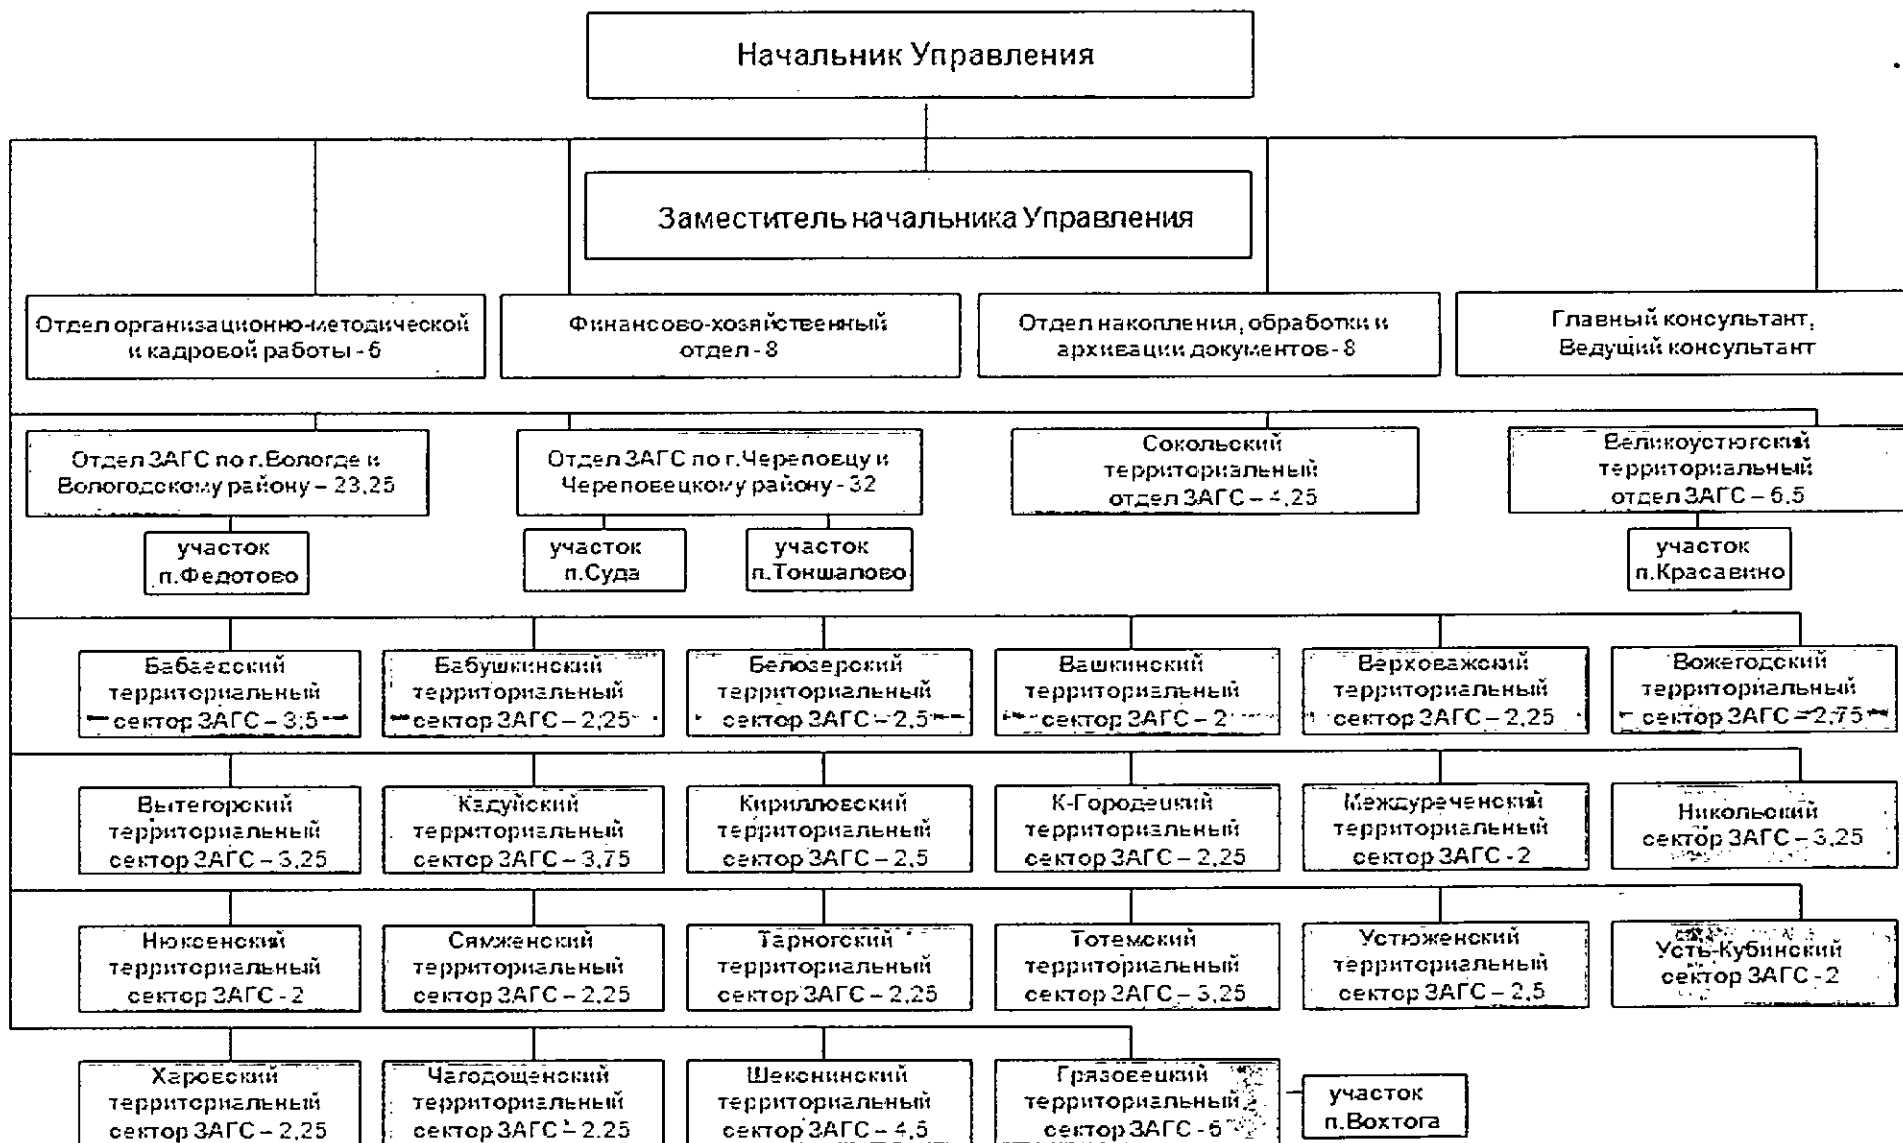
Начальник Управления

Заместитель начальника Управления

Отдел организационно-методической и кадровой работы - 6

Финансово-хозяйственный отдел - 8

Отдел накопления, обработки и архивации документов - 8

Главный консультант, Ведущий консультант

Отдел ЗАГС по г.Вологде и Вологодскому району – 23,25

участок п.Федотово

Отдел ЗАГС по г.Череповцу и Череповецкому району - 32

участок п.Суда

участок п.Тоншалово

Сокольский территориальный отдел ЗАГС – 4,25

Великоустюгский территориальный отдел ЗАГС – 6,5

участок п.Красавино

Бабаевский территориальный сектор ЗАГС – 3,5

Бабушкинский территориальный сектор ЗАГС – 2,25

Белозерский территориальный сектор ЗАГС – 2,5

Вашкинский территориальный сектор ЗАГС – 2

Верховажский территориальный сектор ЗАГС – 2,25

Вожегодский территориальный сектор ЗАГС – 2,75

Вытегорский территориальный сектор ЗАГС – 3,25

Кадуйский территориальный сектор ЗАГС – 3,75

Кирилловский территориальный сектор ЗАГС – 2,5

К-Городецкий территориальный сектор ЗАГС – 2,25

Междуреченский территориальный сектор ЗАГС - 2

Никольский сектор ЗАГС – 3,25

Нюксенский территориальный сектор ЗАГС - 2

Сямженский территориальный сектор ЗАГС – 2,25

Тарногский территориальный сектор ЗАГС – 2,25

Тотемский территориальный сектор ЗАГС – 3,25

Устюженский территориальный сектор ЗАГС – 2,5

Усть-Кубинский сектор ЗАГС - 2

Харовский территориальный сектор ЗАГС – 2,25

Чагодощенский территориальный сектор ЗАГС – 2,25

Шекснинский территориальный сектор ЗАГС – 4,5

Грязовецкий территориальный сектор ЗАГС - 6

участок п.Вохтога